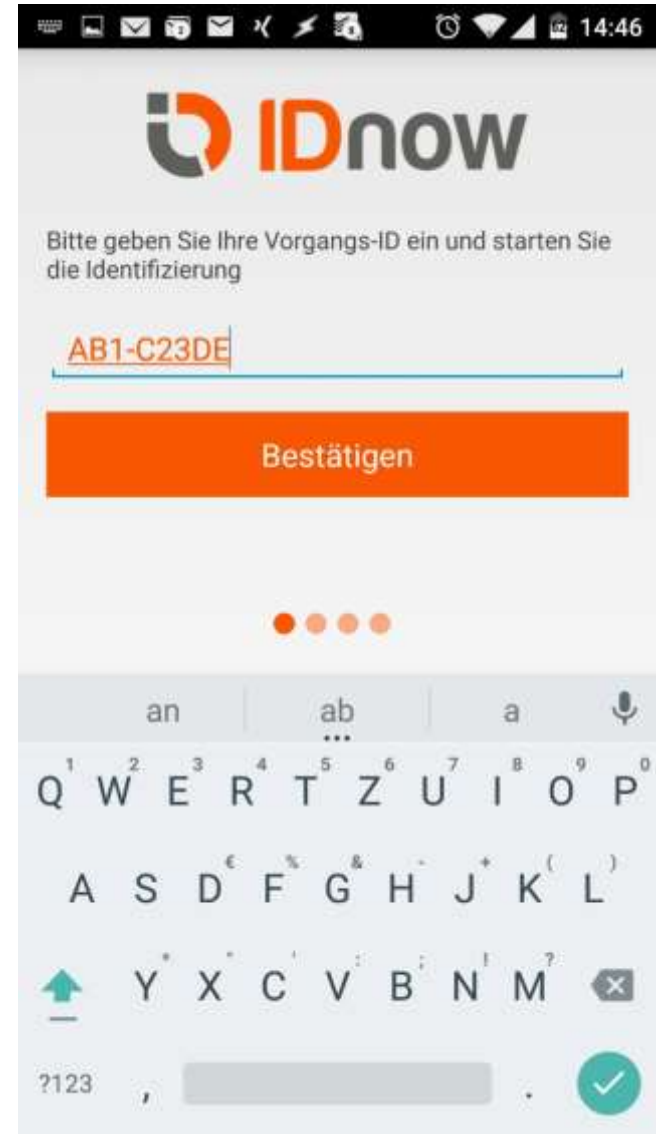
14:46

IDnow

Bitte geben Sie Ihre Vorgangs-ID ein und starten Sie die Identifizierung

AB1-C23DE

Bestätigen

an ab a

Q W E R T Z U I O P
1 2 3 4 5 6 7 8 9 0

A S D F G H J K L
€ % & - + ( )

Y X C V B N M
* " ' : ; ! ?

?123 , .